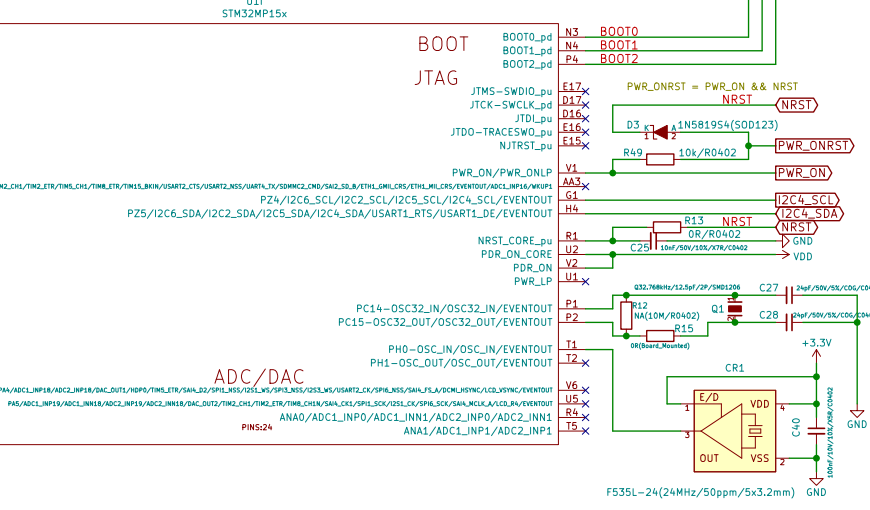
U1
STM32MP15x

BOOT
JTAG

BOOT0_pd N3 BOOT0
BOOT1_pd N4 BOOT1
BOOT2_pd P4 BOOT2

PWR_ONRST = PWR_ON && NRST

JTMS-SWDIO_pu E17
JTCK-SWCLK_pd D17
JTDI_pu D16
JTDO-TRACESWO_pu E16
NJTRST_pu E15

NRST
NRST
D3 K 1 2 A 1N5819S4(SOD123)
PWR_ONRST
R49 10k/R0402
PWR_ON

PWR_ON/PWR_ONLP V1
AA3
2_CH1/TIM2_ETR/TIM5_CH1/TIM8_ETR/TIM15_BKIN/USART2_CTS/USART2_NSS/UART4_TX/SDMMC2_CMD/SAI2_SD_B/ETH1_GMII_CRS/ETH1_MII_CRS/EVENTOUT/ADC1_INP16/WKUP1
PZ4/I2C6_SCL/I2C2_SCL/I2C5_SCL/I2C4_SCL/EVENTOUT G1 I2C4_SCL
PZ5/I2C6_SDA/I2C2_SDA/I2C5_SDA/I2C4_SDA/USART1_RTS/USART1_DE/EVENTOUT H4 I2C4_SDA

R13 NRST
0R/R0402
NRST_CORE_pu R1
PDR_ON_CORE U2
PDR_ON V2
PWR_LP U1
C25 10nF/50V/10%/X7R/C0402
GND
VDD

Q32.768kHz/12.5pF/2P/SMD1206
C27 24pF/50V/5%/C0G/C0402
PC14-OSC32_IN/OSC32_IN/EVENTOUT P1
R12
NA(10M/R0402)
Q1
PC15-OSC32_OUT/OSC32_OUT/EVENTOUT P2
R15
C28 24pF/50V/5%/C0G/C0402
0R(Board_Mounted)

PH0-OSC_IN/OSC_IN/EVENTOUT T1
PH1-OSC_OUT/OSC_OUT/EVENTOUT T2
+3.3V

ADC/DAC
CR1

PA4/ADC1_INP18/ADC2_INP18/DAC_OUT1/HDP0/TIM5_ETR/SAI4_D2/SPI1_NSS/I2S1_WS/SPI3_NSS/I2S3_WS/USART2_CK/SPI6_NSS/SAI4_FS_A/DCMI_HSYNC/LCD_VSYNC/EVENTOUT V6
PA5/ADC1_INP19/ADC1_INN18/ADC2_INP19/ADC2_INN18/DAC_OUT2/TIM2_CH1/TIM2_ETR/TIM8_CH1N/SAI4_CK1/SPI1_SCK/I2S1_CK/SPI6_SCK/SAI4_MCLK_A/LCD_R4/EVENTOUT U5
ANA0/ADC1_INP0/ADC2_INN1/ADC2_INP0/ADC2_INN1 R4
PINS:24
ANA1/ADC1_INP1/ADC2_INP1 T5

E/D 1
VDD 4
OUT 3
VSS 2
C40
100nF/10V/10%/X5R/C0402
GND
GND
F535L-24(24MHz/50ppm/5x3.2mm)